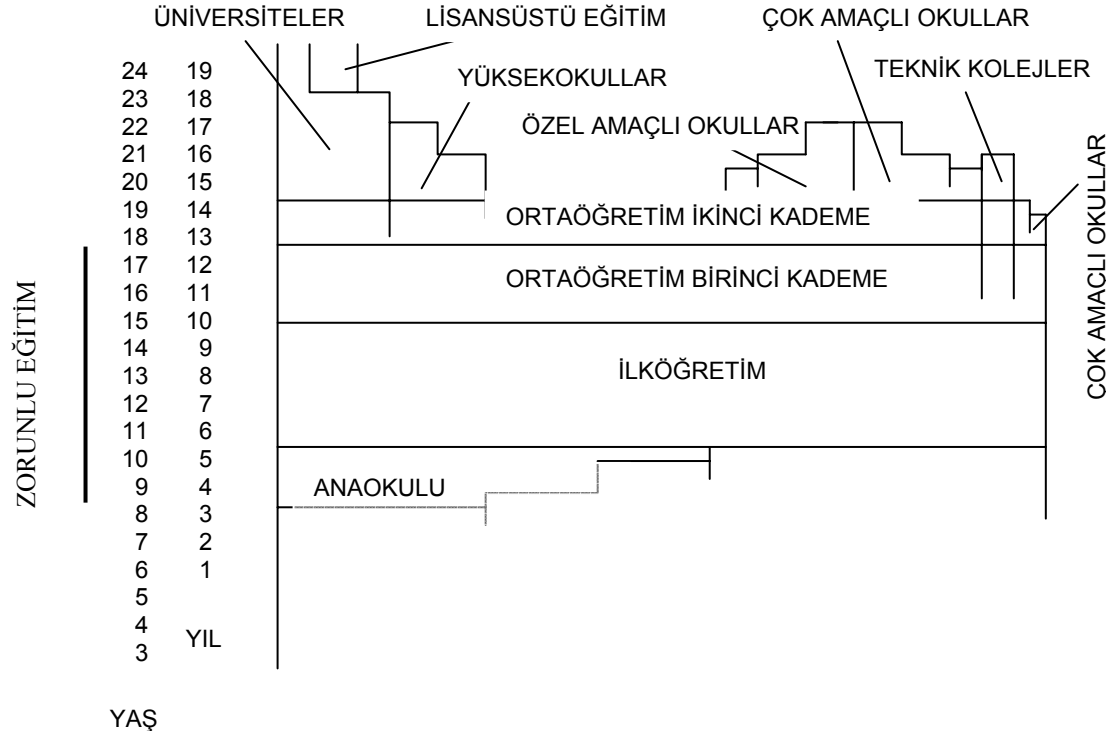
ÜNİVERSİTELER
LİSANSÜSTÜ EĞİTİM
ÇOK AMAÇLI OKULLAR
TEKNİK KOLEJLER
YÜKSEKOKULLAR
ÖZEL AMAÇLI OKULLAR
ÇOK AMAÇLI OKULLAR
ORTAÖĞRETİM İKİNCİ KADEME
ORTAÖĞRETİM BİRİNCİ KADEME
İLKÖĞRETİM
ANAOKULU
ZORUNLU EĞİTİM

| YAŞ | YIL |
|---|---|
| 24 | 19 |
| 23 | 18 |
| 22 | 17 |
| 21 | 16 |
| 20 | 15 |
| 19 | 14 |
| 18 | 13 |
| 17 | 12 |
| 16 | 11 |
| 15 | 10 |
| 14 | 9 |
| 13 | 8 |
| 12 | 7 |
| 11 | 6 |
| 10 | 5 |
| 9 | 4 |
| 8 | 3 |
| 7 | 2 |
| 6 | 1 |
| 5 | |
| 4 | |
| 3 | |